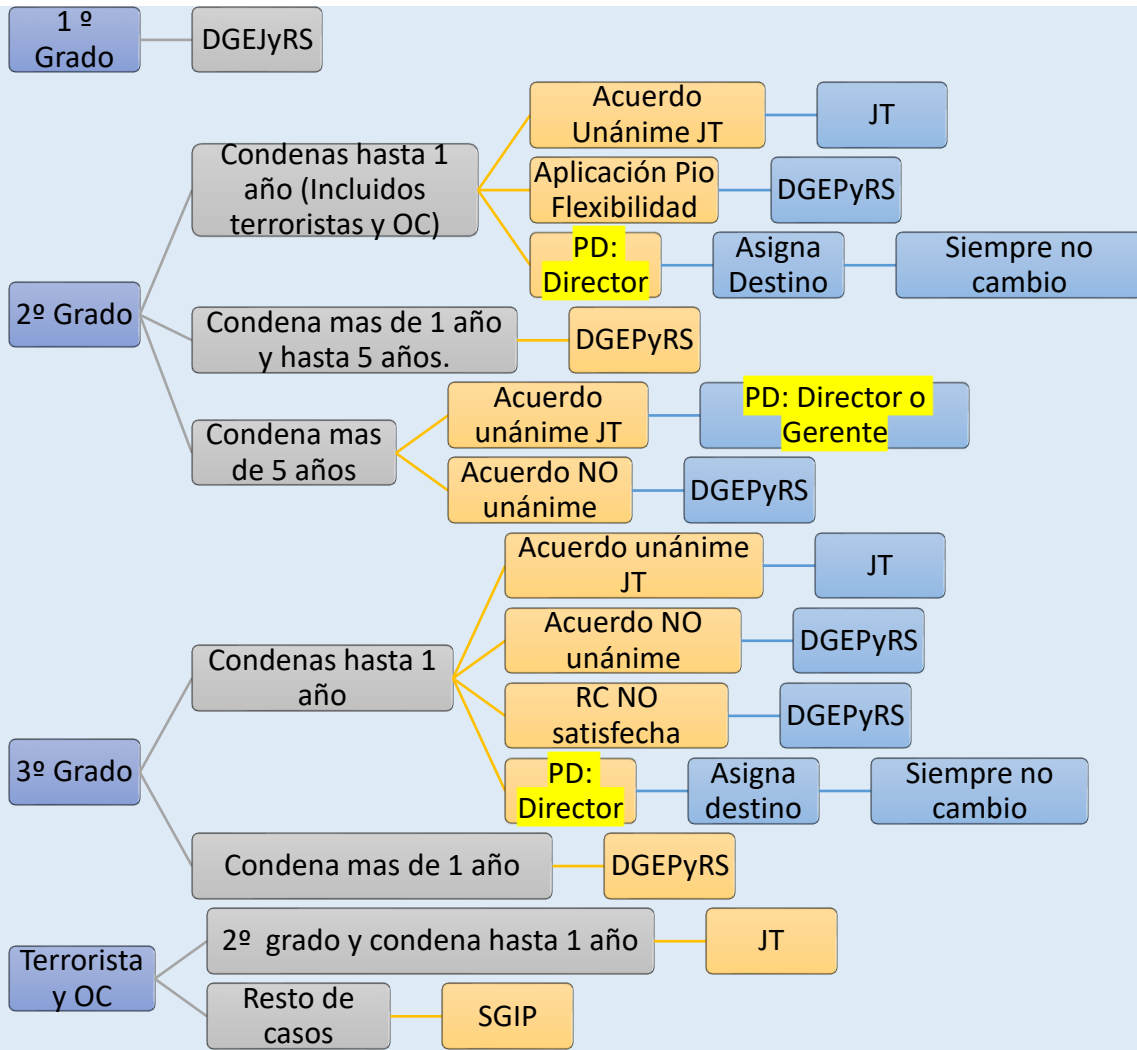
1 º Grado

DGEJyRS

2º Grado

Condenas hasta 1 año (Incluidos terroristas y OC)

Acuerdo Unánime JT

JT

Aplicación Pio Flexibilidad

DGEPyRS

PD: Director

Asigna Destino

Siempre no cambio

Condena mas de 1 año y hasta 5 años.

DGEPyRS

Condena mas de 5 años

Acuerdo unánime JT

PD: Director o Gerente

Acuerdo NO unánime

DGEPyRS

3º Grado

Condenas hasta 1 año

Acuerdo unánime JT

JT

Acuerdo NO unánime

DGEPyRS

RC NO satisfecha

DGEPyRS

PD: Director

Asigna destino

Siempre no cambio

Condena mas de 1 año

DGEPyRS

Terrorista y OC

2º grado y condena hasta 1 año

JT

Resto de casos

SGIP